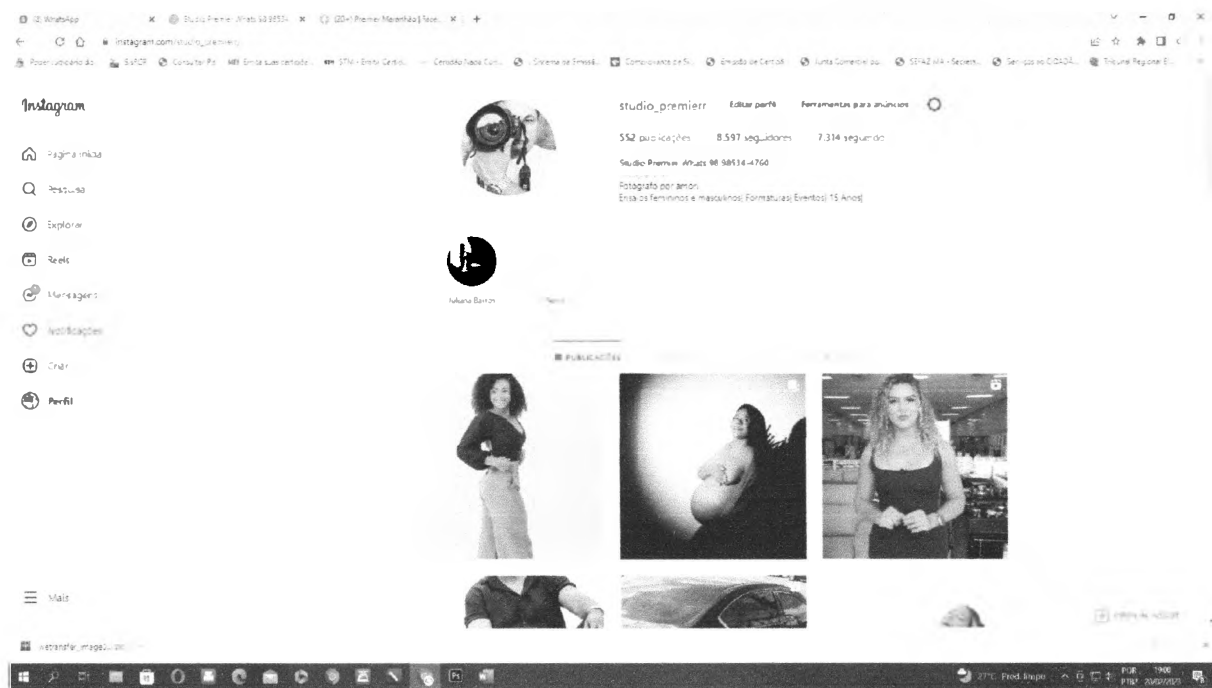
(3) WhatsApp | Studio Premier Whats 98 98534 | (20+) Premier Maranhão | Face...

instagram.com/studio_premierr/

Instagram

Página inicial

Pesquisa

Explorar

Reels

Mensagens

Notificações

Criar

Perfil

Mais

studio_premierr Editar perfil Ferramentas para anúncios

552 publicações 8.597 seguidores 7.314 seguindo

Studio Premier Whats 98 98534-4760

Fotógrafo por amor.
Ensaios femininos e masculinos| Formaturas| Eventos| 15 Anos|

Juliana Barros Novo

PUBLICAÇÕES

wetransfer_image...

27°C Pred. limpo POR PTBR 19:00